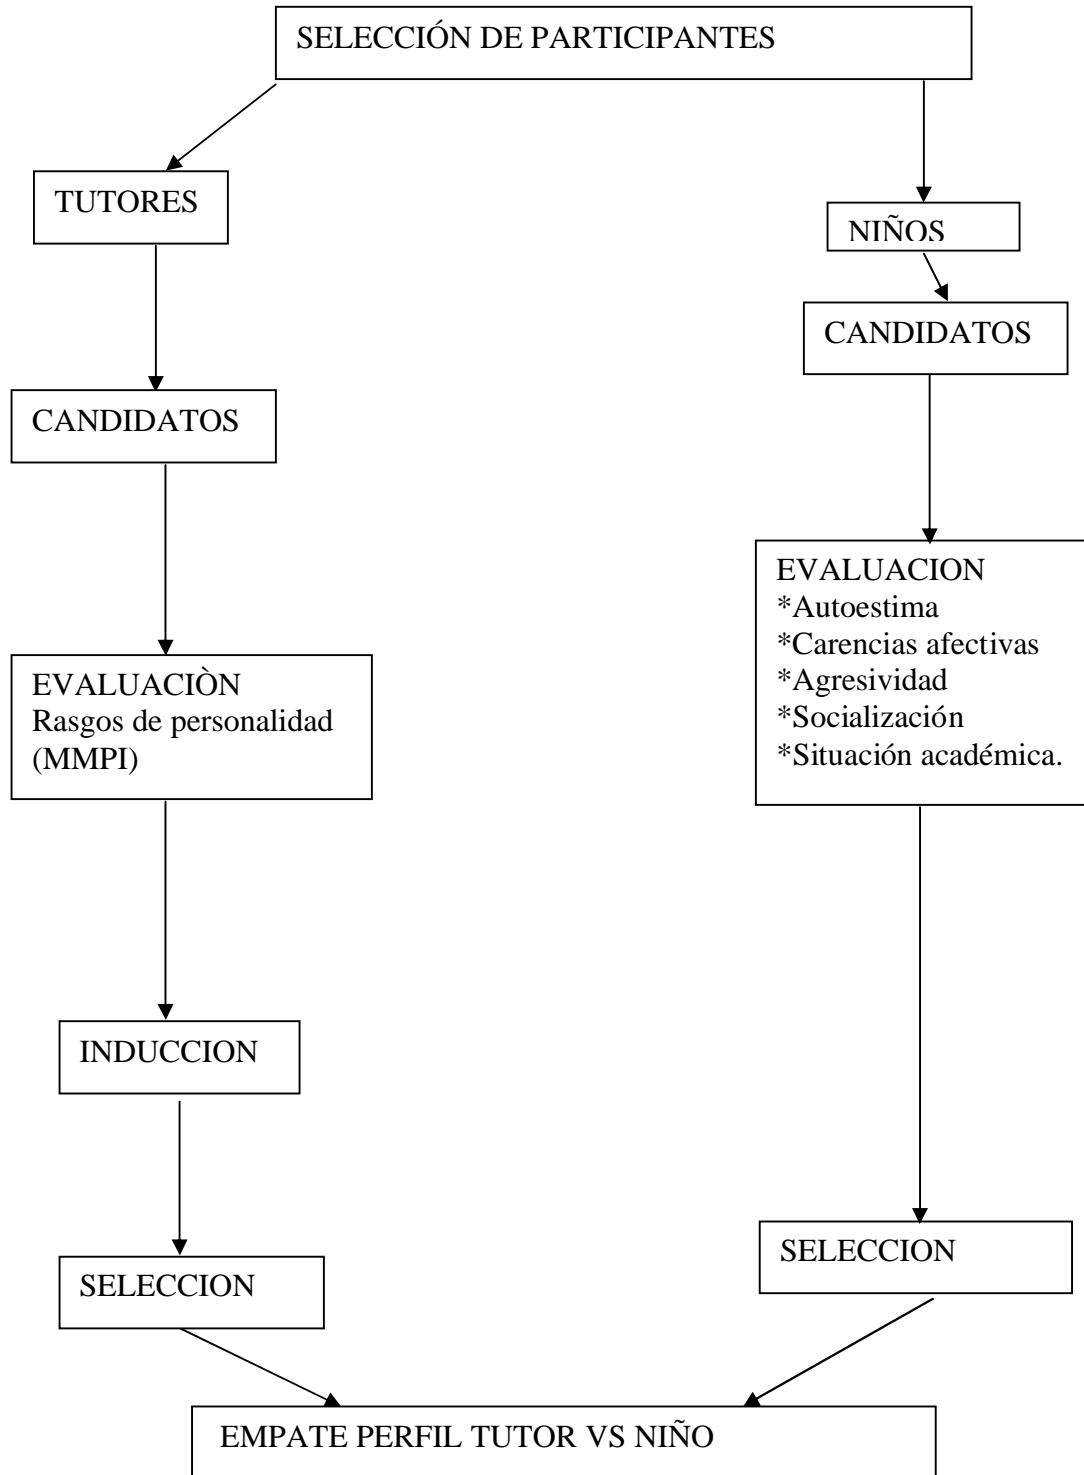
SELECCIÓN DE PARTICIPANTES

TUTORES

NIÑOS

CANDIDATOS

CANDIDATOS

EVALUACION
*Autoestima
*Carencias afectivas
*Agresividad
*Socialización
*Situación académica.

EVALUACIÒN
Rasgos de personalidad
(MMPI)

INDUCCION

SELECCION

SELECCION

EMPATE PERFIL TUTOR VS NIÑO